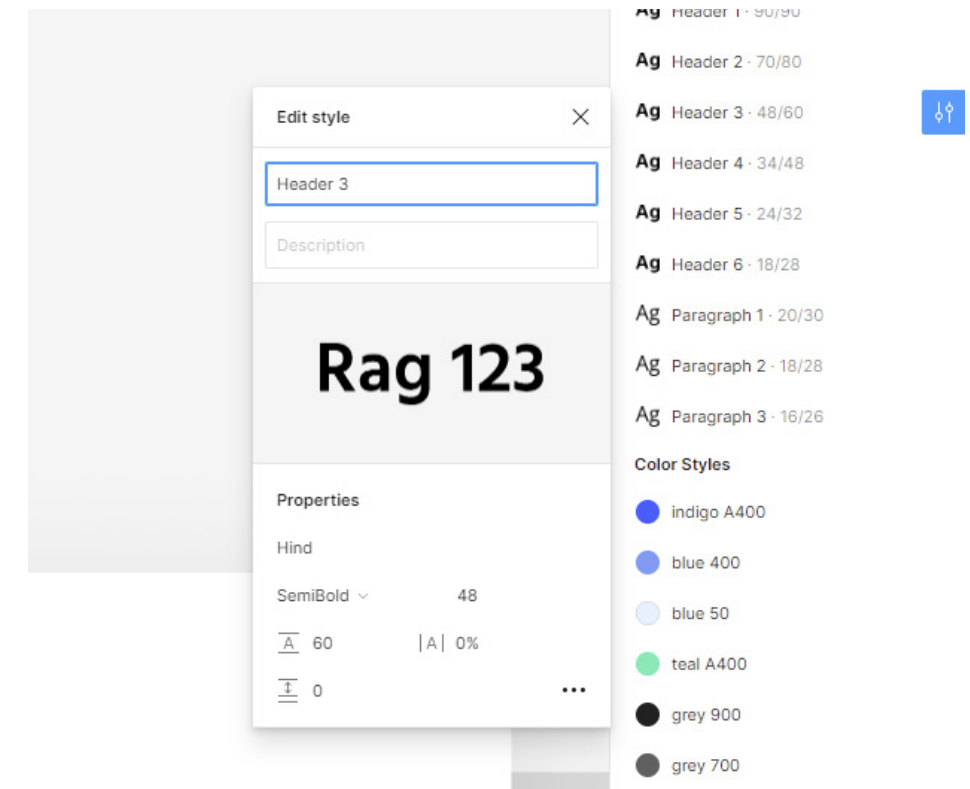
Edit style

Header 3

Description

Rag 123

Properties

Hind

SemiBold

48

60

0%

0

Ag Header 1 · 90/90

Ag Header 2 · 70/80

Ag Header 3 · 48/60

Ag Header 4 · 34/48

Ag Header 5 · 24/32

Ag Header 6 · 18/28

Ag Paragraph 1 · 20/30

Ag Paragraph 2 · 18/28

Ag Paragraph 3 · 16/26

Color Styles

indigo A400

blue 400

blue 50

teal A400

grey 900

grey 700